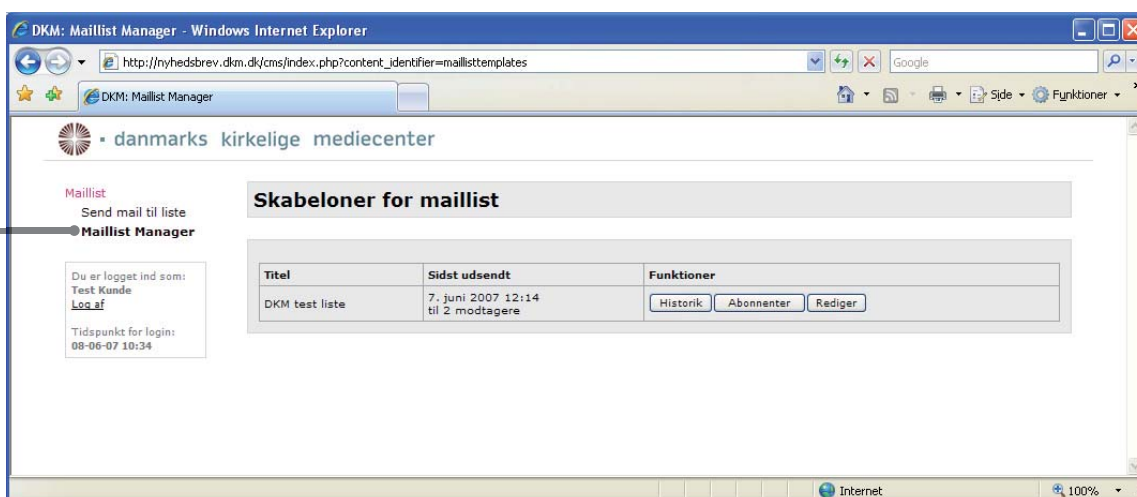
DKM: Maillist Manager - Windows Internet Explorer

http://nyhedsbrev.dkm.dk/cms/index.php?content_identifier=maillisttemplates

Google

DKM: Maillist Manager

Side · Funktioner

danmarks kirkelige mediecenter

Maillist
Send mail til liste
Maillist Manager

Du er logget ind som:
Test Kunde
Log af

Tidspunkt for login:
08-06-07 10:34

Skabeloner for maillist

| Titel | Sidst udsendt | Funktioner |
|---|---|---|
| DKM test liste | 7. juni 2007 12:14 til 2 modtagere | Historik Abonnenter Rediger |

Internet

100%